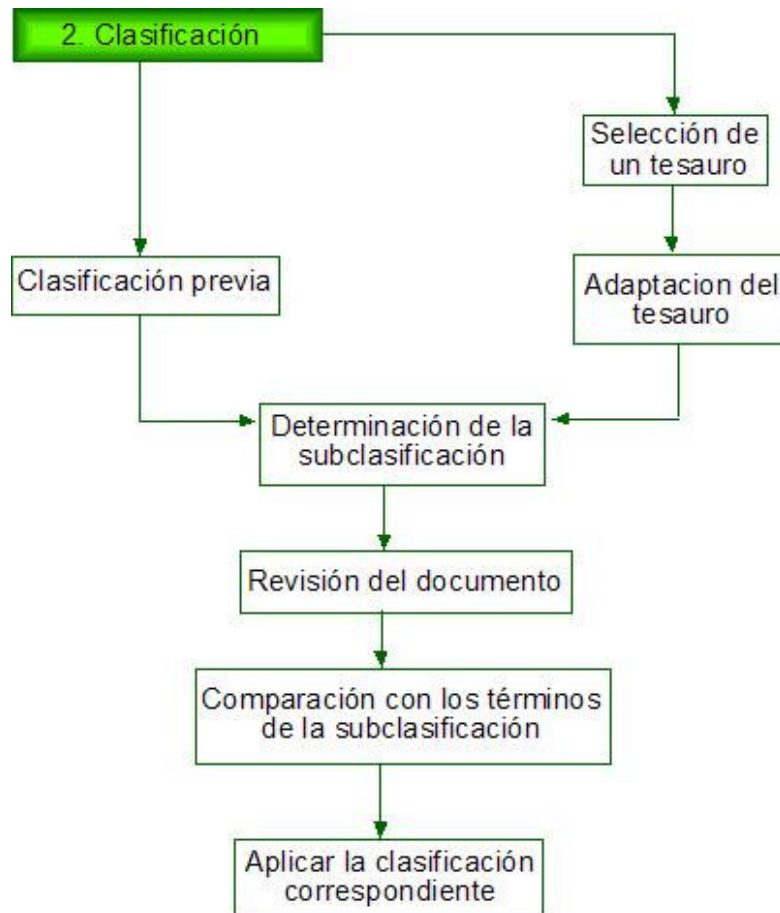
2. Clasificación

Selección de un tesauro

Clasificación previa

Adaptacion del tesauro

Determinación de la subclasificación

Revisión del documento

Comparación con los términos de la subclasificación

Aplicar la clasificación correspondiente